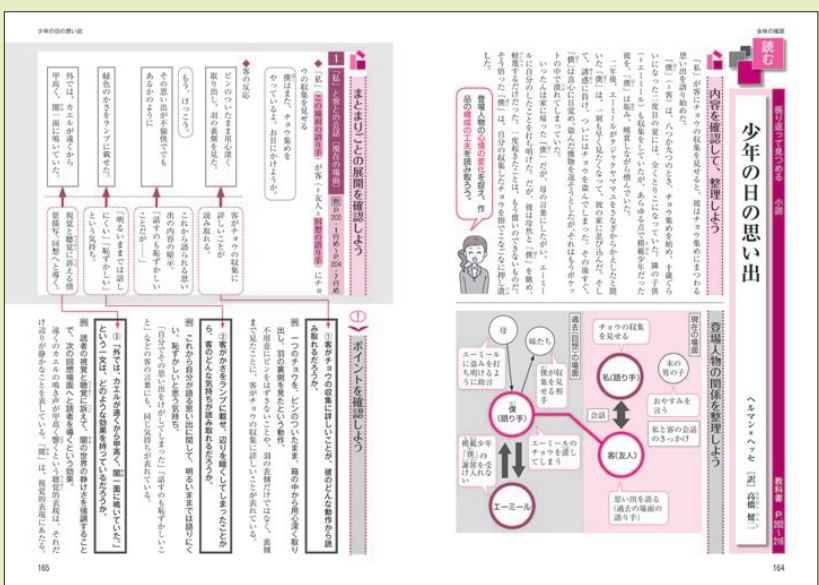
少年の日の思い出

全体の確認

読む

振り返って見つめる 小説

教科書 P.202〜216

少年の日の思い出

ヘルマン＝ヘッセ 〔訳〕高橋健二

内容を確認して、整理しよう

「私」が客にチョウの収集を見せると、彼はチョウ集めにまつわる思い出を語り始めた。

「僕」（＝客）は、八つか九つのとき、チョウ集めを始め、十歳ぐらいになった二度目の夏には、全くとりこになっていた。隣の子供（＝エーミール）も収集をしていたが、あら捜しを、「僕」は妬み、嘆賞しながら憎んでいた。

二年後、エーミールがクジャクヤママユをさなぎからかえしたと聞いた「僕」は、一目見ようと彼の家に忍び込んだ。そして、誘惑に負け、ついにはチョウを盗んでしまった。その後、「僕」は良心に目覚め、盗んだ獲物を返そうとするが、それはもうポケットの中で潰れてしまっていた。

いったんは家に帰った「僕」だが、母の言葉にしたがい、エーミールに自分のしたことを打ち明けた。だが、彼は冷然と「僕」を眺め、軽蔑するだけだった。一度起きたことは、もう償いのできないものだということを悟った「僕」は、自分の収集したチョウを一つ一つ押し潰した。

登場人物の心情の変化を捉えて、作品の構成の工夫を読み取ろう。

登場人物の関係を整理しよう

現在の場面

チョウの収集を見せる

末の男の子

私（語り手）

おやすみを言う

私と客の会話のきっかけ

会話

客（友人）

思い出を語る（過去の場面の語り手）

過去（回想）の場面

母

姉たち

エーミールに謝るよう打ち明けるように助言

僕が収集を見せる

僕（語り手）

エーミールのチョウを盗んでしまう

模範少年・「僕」の妬みを持つ対象

エーミール

164

165

まとまりごとの展開を確認しよう

① 「私」と客との会話（現在の場面）　教科書 P.202・1行め〜P.204・7行め

「私」（この場面の語り手）が客（＝友人＝回想の語り手）にチョウの収集を見せる。

◆客の反応
ピンのついたまま用心深く取り出し、羽の裏側を見る
僕もまた、チョウ集めをやっているよ。お目にかけようか。
もう、けっこう。
その思い出が不愉快ででもあるかのように
緑色のかさをランプに載せた。
外では、カエルが遠くから甲高く、闇一面に鳴いていた。

客がチョウの収集に詳しいことが読み取れる。
これから語られる思い出の内容の暗示
「明るいままでは話しにくい」「恥ずかしい」という気持ち。
視覚と聴覚に訴える情景描写。回想へと導く。

ポイントを確認しよう

① 客がチョウの収集に詳しいことが、彼のどんな動作から読み取れるだろうか。

例 一つのチョウを、ピンのついたまま、箱の中から用心深く取り出し、羽の裏側を見ているところ。
不用意にピンを抜くのではなく、羽の裏側まで見ていることから、客がチョウの収集に詳しいことが読み取れる。

② 客がかさをランプに載せ、辺りを暗くしてしまったことから、客のどんな気持ちが読み取れるだろうか。

例 これから自分が語る思い出は、明るいままでは話しにくい、恥ずかしいという気持ち。
「自分でその思い出をけがしてしまった」「話すのも恥ずかしいことだ」などの客の言葉にも、同じ気持ちが表れている。

③ 「外では、カエルが遠くから甲高く、闇一面に鳴いていた。」という一文は、どのような効果を持っているだろうか。

例 読者の視覚と聴覚に訴え、闇の世界の静けさを強調することで、次の回想場面へと読者を導く効果。
遠くのカエルの鳴き声が甲高く響くことで、逆に辺りの静けさが強調されている。「闇」は、視覚的表現にあたる。